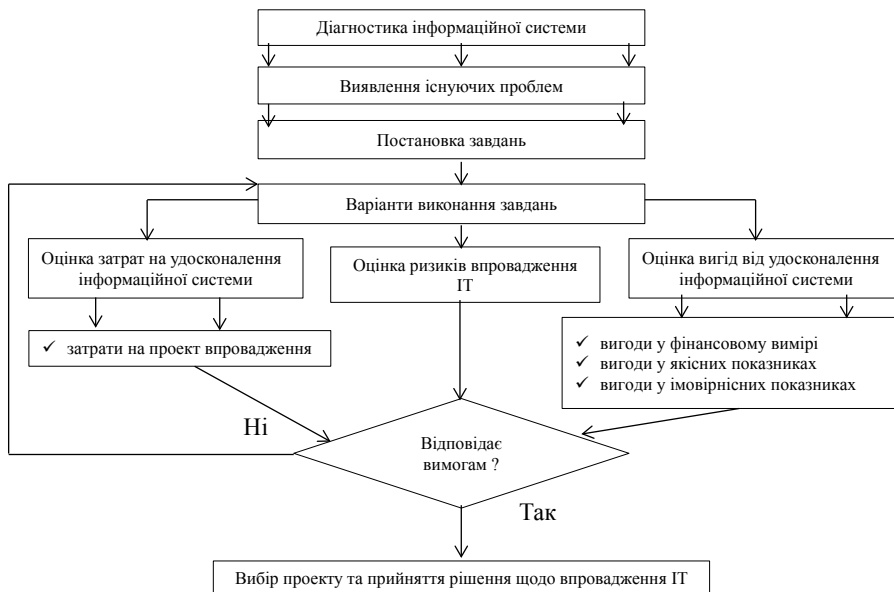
Діагностика інформаційної системи

Виявлення існуючих проблем

Постановка завдань

Варіанти виконання завдань

Оцінка затрат на удосконалення інформаційної системи

Оцінка ризиків впровадження ІТ

Оцінка вигід від удосконалення інформаційної системи

✓ затрати на проект впровадження

✓ вигоди у фінансовому вимірі
✓ вигоди у якісних показниках
✓ вигоди у імовірнісних показниках

Ні

Відповідає вимогам ?

Так

Вибір проекту та прийняття рішення щодо впровадження ІТ